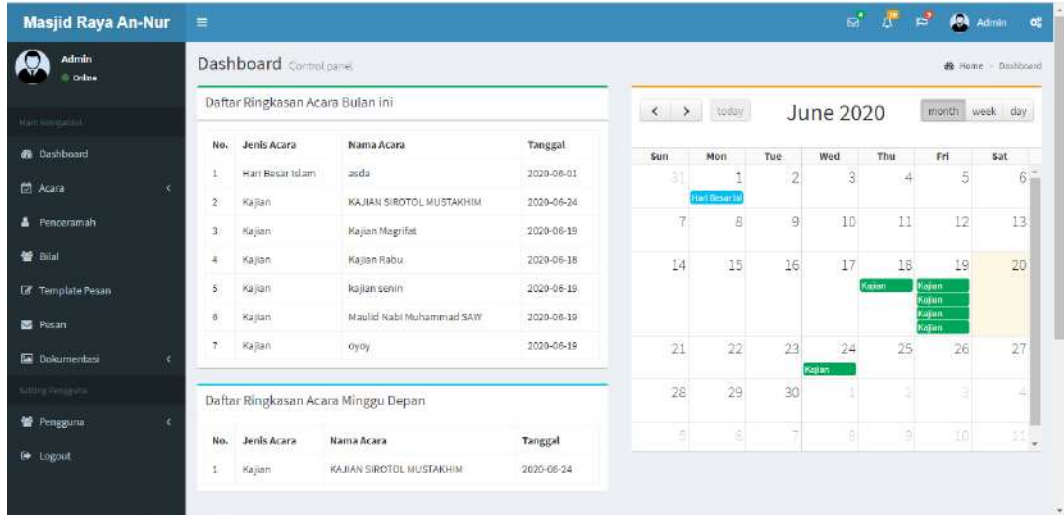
Masjid Raya An-Nur

Admin
Online

Main Navigation

Dashboard
Acara
Penceramah
Bilal
Template Pesan
Pesan
Dokumentasi

Setting Pengguna

Pengguna
Logout

Admin

Dashboard Control panel

Home > Dashboard

Daftar Ringkasan Acara Bulan ini

| No. | Jenis Acara | Nama Acara | Tanggal |
|---|---|---|---|
| 1 | Hari Besar Islam | asda | 2020-06-01 |
| 2 | Kajian | KAJIAN SIROTOL MUSTAKHIM | 2020-06-24 |
| 3 | Kajian | Kajian Magrifat | 2020-06-19 |
| 4 | Kajian | Kajian Rabu | 2020-06-18 |
| 5 | Kajian | kajian senin | 2020-06-19 |
| 6 | Kajian | Maulid Nabi Muhammad SAW | 2020-06-19 |
| 7 | Kajian | oyoy | 2020-06-19 |

Daftar Ringkasan Acara Minggu Depan

| No. | Jenis Acara | Nama Acara | Tanggal |
|---|---|---|---|
| 1 | Kajian | KAJIAN SIROTOL MUSTAKHIM | 2020-06-24 |

< > today June 2020 month week day

| Sun | Mon | Tue | Wed | Thu | Fri | Sat |
|---|---|---|---|---|---|---|
| 31 | 1 Hari Besar Isl | 2 | 3 | 4 | 5 | 6 |
| 7 | 8 | 9 | 10 | 11 | 12 | 13 |
| 14 | 15 | 16 | 17 | 18 Kajian | 19 Kajian Kajian Kajian Kajian | 20 |
| 21 | 22 | 23 | 24 Kajian | 25 | 26 | 27 |
| 28 | 29 | 30 | 1 | 2 | 3 | 4 |
| 5 | 6 | 7 | 8 | 9 | 10 | 11 |